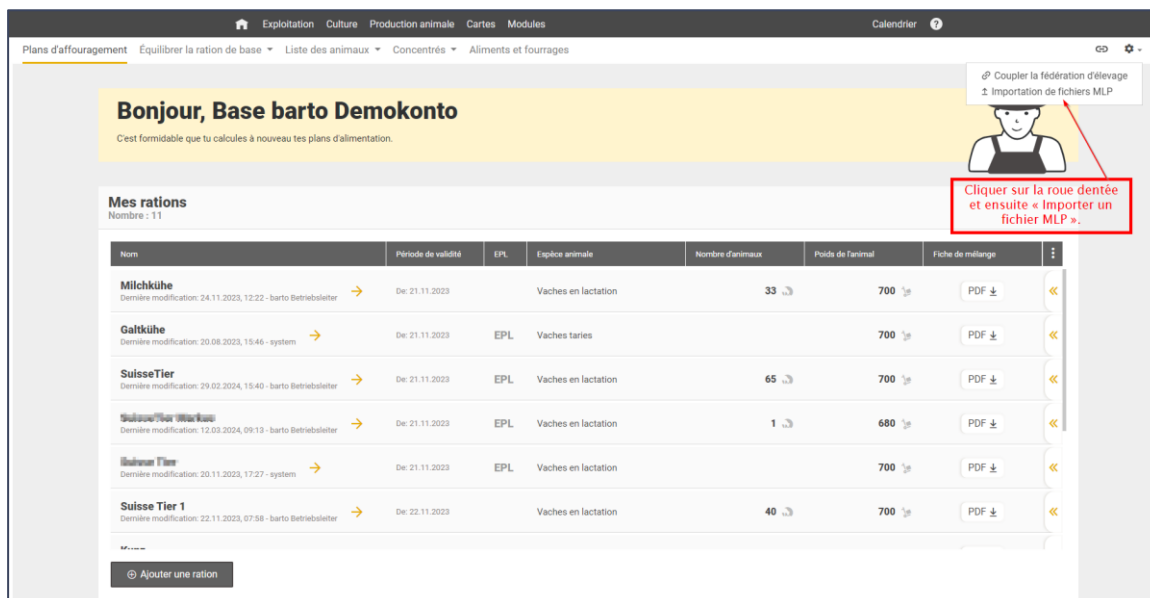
Exploitation Culture Production animale Cartes Modules

Calendrier ?

Plans d'affouragement Équilibrer la ration de base ▾ Liste des animaux ▾ Concentrés ▾ Aliments et fourrages

Coupler la fédération d'élevage
Importation de fichiers MLP

Bonjour, Base barto Demokonto

C'est formidable que tu calcules à nouveau tes plans d'alimentation.

Cliquer sur la roue dentée et ensuite « Importer un fichier MLP ».

Mes rations
Nombre : 11

| Nom | Période de validité | EPL | Espèce animale | Nombre d'animaux | Poids de l'animal | Fiche de mélange |
|---|---|---|---|---|---|---|
| Milchkühe Dernière modification: 24.11.2023, 12:22 - barto Betriebsleiter | De: 21.11.2023 | | Vaches en lactation | 33 | 700 | PDF |
| Galtkühe Dernière modification: 20.08.2023, 15:46 - system | De: 21.11.2023 | EPL | Vaches taries | | 700 | PDF |
| SuisseTier Dernière modification: 29.02.2024, 15:40 - barto Betriebsleiter | De: 21.11.2023 | EPL | Vaches en lactation | 65 | 700 | PDF |
| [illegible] Dernière modification: 12.03.2024, 09:13 - barto Betriebsleiter | De: 21.11.2023 | EPL | Vaches en lactation | 1 | 680 | PDF |
| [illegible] Dernière modification: 20.11.2023, 17:27 - system | De: 21.11.2023 | EPL | Vaches en lactation | | 700 | PDF |
| Suisse Tier 1 Dernière modification: 22.11.2023, 07:58 - barto Betriebsleiter | De: 22.11.2023 | | Vaches en lactation | 40 | 700 | PDF |

Ajouter une ration